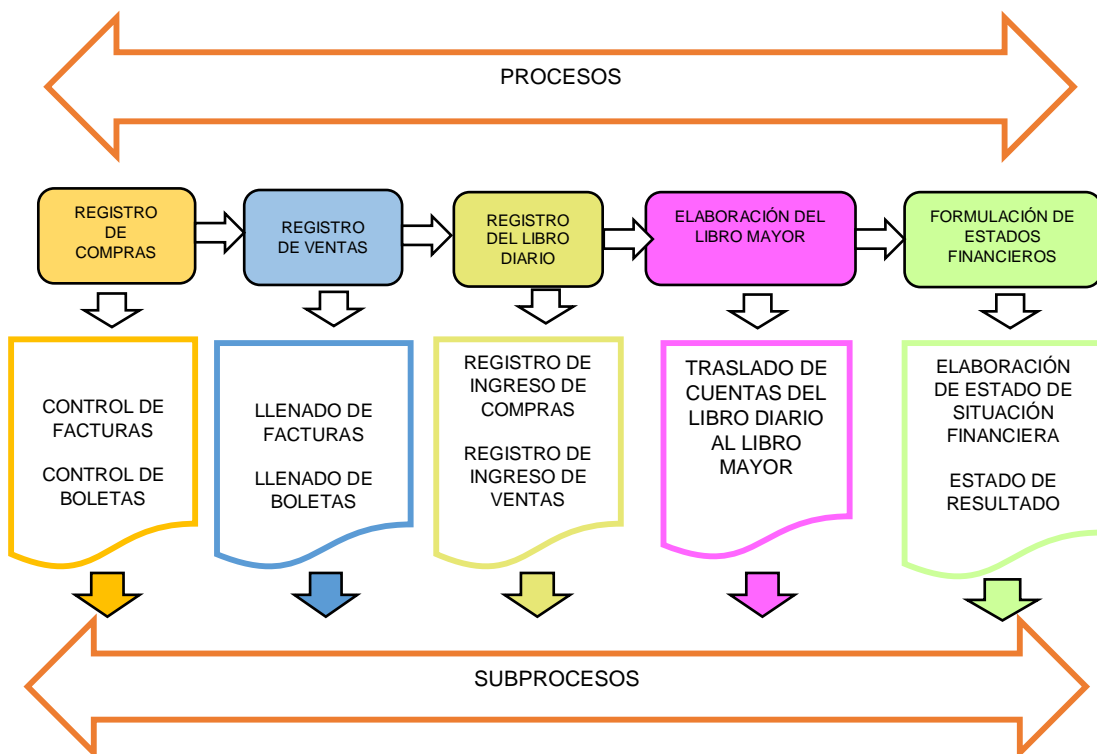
PROCESOS

REGISTRO DE COMPRAS

REGISTRO DE VENTAS

REGISTRO DEL LIBRO DIARIO

ELABORACIÓN DEL LIBRO MAYOR

FORMULACIÓN DE ESTADOS FINANCIEROS

CONTROL DE FACTURAS

CONTROL DE BOLETAS

LLENADO DE FACTURAS

LLENADO DE BOLETAS

REGISTRO DE INGRESO DE COMPRAS

REGISTRO DE INGRESO DE VENTAS

TRASLADO DE CUENTAS DEL LIBRO DIARIO AL LIBRO MAYOR

ELABORACIÓN DE ESTADO DE SITUACIÓN FINANCIERA

ESTADO DE RESULTADO

SUBPROCESOS